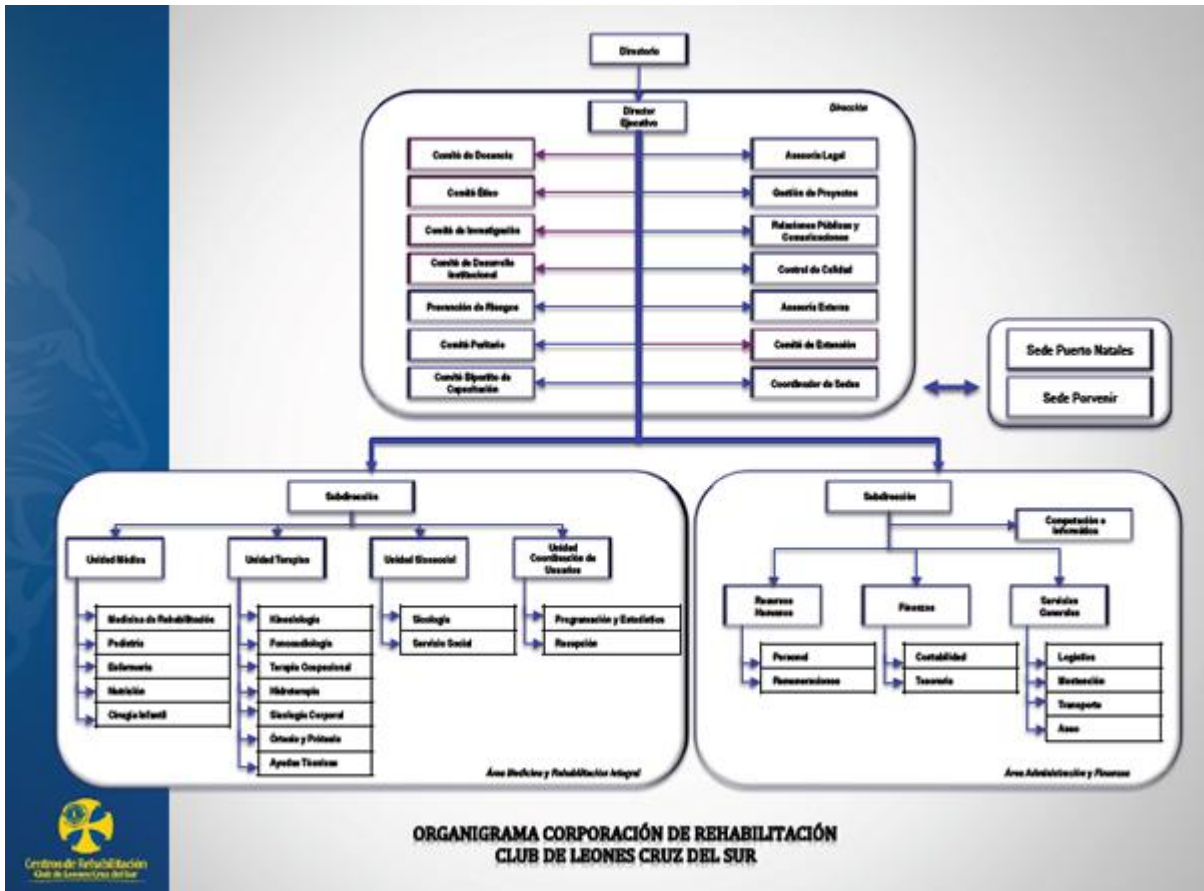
Directorio

Director Ejecutivo

Dirección

Comité de Docencia

Comité Ético

Comité de Investigación

Comité de Desarrollo Institucional

Prevención de Riesgos

Comité Paritario

Comité Bipartito de Capacitación

Asesoría Legal

Gestión de Proyectos

Relaciones Públicas y Comunicaciones

Control de Calidad

Asesoría Externa

Comité de Extensión

Coordinador de Sedes

Sede Puerto Natales

Sede Porvenir

Subdirección

Unidad Médica

Medicina de Rehabilitación

Pediatría

Enfermería

Nutrición

Cirugía Infantil

Unidad Terapias

Kinesiología

Fonoaudiología

Terapia Ocupacional

Hidroterapia

Sicología Corporal

Órtesis y Prótesis

Ayudas Técnicas

Unidad Sicosocial

Sicología

Servicio Social

Unidad Coordinación de Usuarios

Programación y Estadística

Recepción

Área Medicina y Rehabilitación Integral

Subdirección

Computación e Informática

Recursos Humanos

Personal

Remuneraciones

Finanzas

Contabilidad

Tesorería

Servicios Generales

Logística

Mantención

Transporte

Aseo

Área Administración y Finanzas

ORGANIGRAMA CORPORACIÓN DE REHABILITACIÓN CLUB DE LEONES CRUZ DEL SUR

Centros de Rehabilitación Club de Leones Cruz del Sur